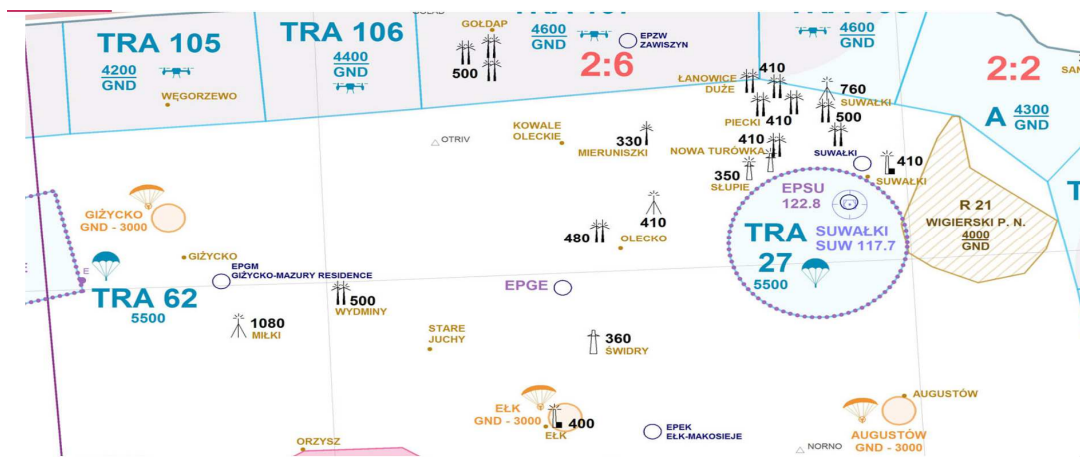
TRA 105
$\frac{4200}{GND}$
WĘGORZEWO

TRA 106
$\frac{4400}{GND}$

GOŁDAP
500
$\frac{4600}{GND}$
EPZW ZAWISZYN
2:6

$\frac{4600}{GND}$
2:2
A $\frac{4300}{GND}$

ŁANOWICE DUŻE
410
760
SUWAŁKI
PIECKI 410
500
410
NOWA TURÓWKA
SUWAŁKI
410
SUWAŁKI
350
SŁUPIE

OTRIV
KOWALE OLECKIE
330
MIERUNISZKI

R 21
WIGIERSKI P. N.
$\frac{4000}{GND}$

EPSU
122.8
TRA 27
SUWAŁKI
SUW 117.7
5500

GIŻYCKO
GND - 3000
GIŻYCKO
EPGM
GIŻYCKO-MAZURY RESIDENCE
TRA 62
5500

410
480
OLECKO

500
WYDMINY
EPGE

1080
MIŁKI
STARE JUCHY
360
ŚWIDRY

EŁK
GND - 3000
EŁK
400
EPEK
EŁK-MAKOSIEJE
AUGUSTÓW
AUGUSTÓW
GND - 3000
NORNO
ORZYSZ